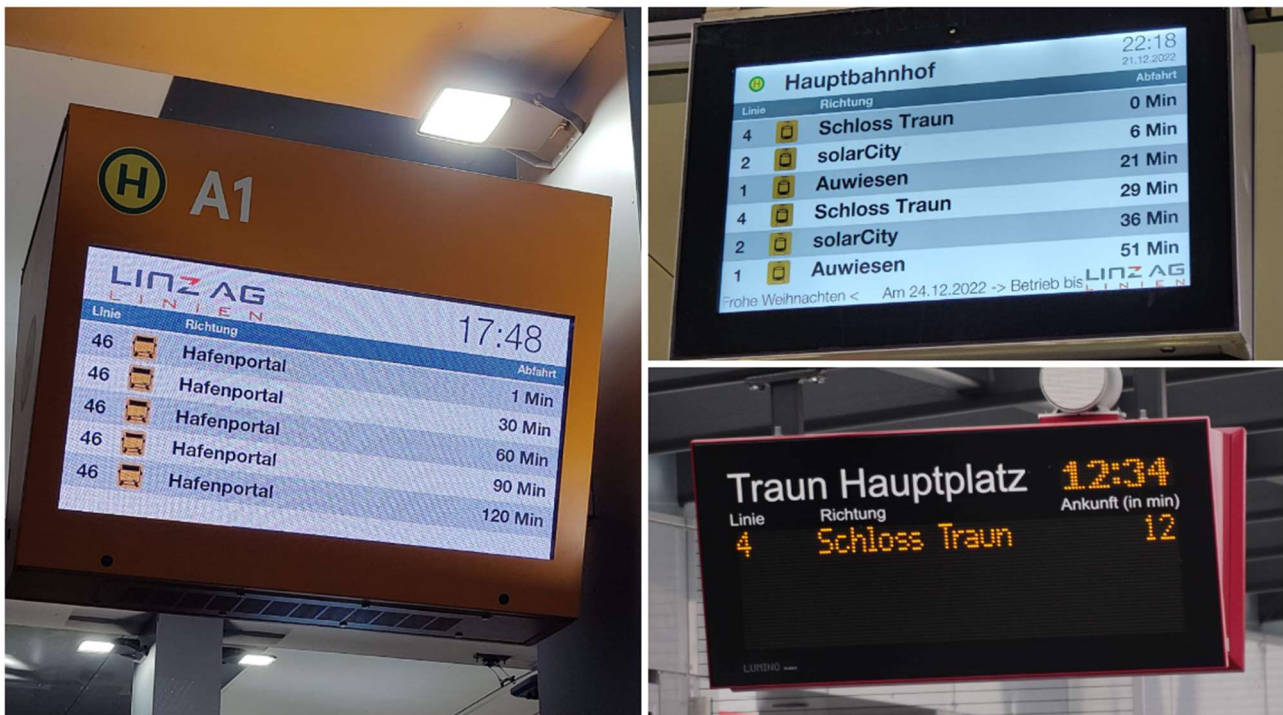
H A1

LINZ AG
LINIEN

| Linie | Richtung | Abfahrt |
|---|---|---|
| 46 | Hafenportal | 1 Min |
| 46 | Hafenportal | 30 Min |
| 46 | Hafenportal | 60 Min |
| 46 | Hafenportal | 90 Min |
| 46 | Hafenportal | 120 Min |

17:48

H Hauptbahnhof

22:18
21.12.2022

| Linie | Richtung | Abfahrt |
|---|---|---|
|  |  | 0 Min |
| 4 | Schloss Traun | 6 Min |
| 2 | solarCity | 21 Min |
| 1 | Auwiesen | 29 Min |
| 4 | Schloss Traun | 36 Min |
| 2 | solarCity | 51 Min |
| 1 | Auwiesen |  |

Frohe Weihnachten < Am 24.12.2022 -> Betrieb bis

LINZ AG
LINIEN

Traun Hauptplatz 12:34

| Linie | Richtung | Ankunft (in min) |
|---|---|---|
| 4 | Schloss Traun | 12 |

LUMINO